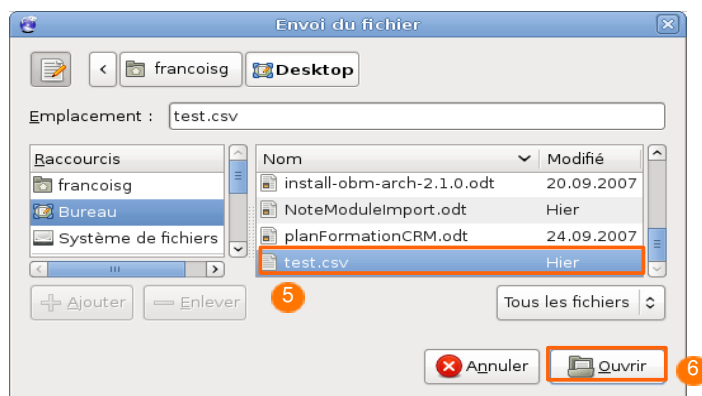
Envoi du fichier

francoisg Desktop

Emplacement : test.csv

Raccourcis
francoisg
Bureau
Système de fichiers

| Nom | Modifié |
|---|---|
| install-obm-arch-2.1.0.odt | 20.09.2007 |
| NoteModuleImport.odt | Hier |
| planFormationCRM.odt | 24.09.2007 |
| test.csv | Hier |

5

Ajouter Enlever

Tous les fichiers

Annuler Ouvrir

6